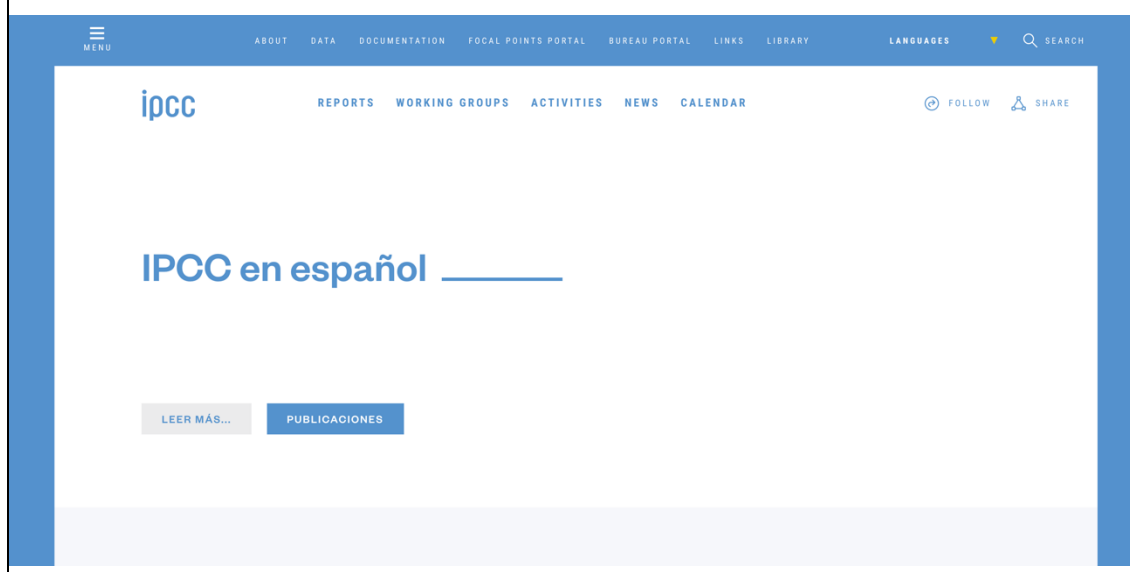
MENU

ABOUT DATA DOCUMENTATION FOCAL POINTS PORTAL BUREAU PORTAL LINKS LIBRARY

LANGUAGES

SEARCH

ipcc

REPORTS WORKING GROUPS ACTIVITIES NEWS CALENDAR

FOLLOW SHARE

IPCC en español

LEER MÁS...

PUBLICACIONES